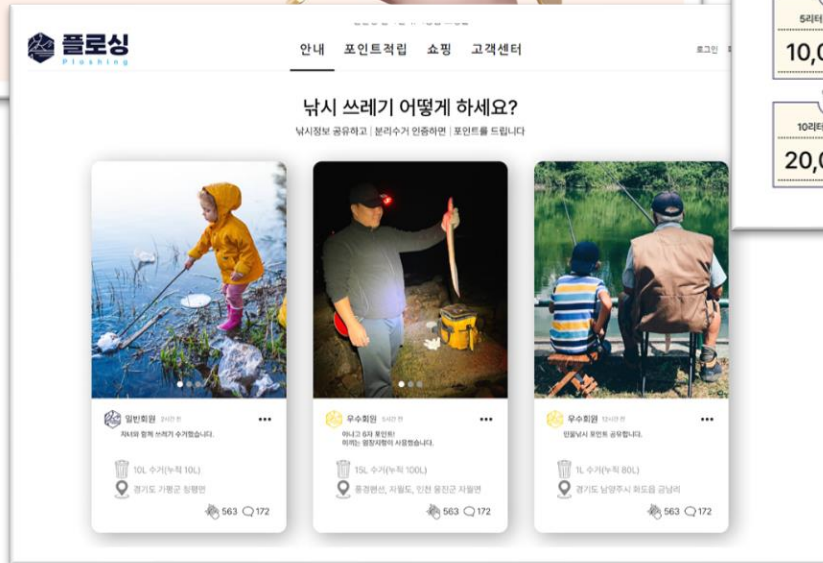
플로싱
Ploshing

안내 포인트적립 쇼핑 고객센터

로그인

5리터
10,0
10리터
20,0

낚시 쓰레기 어떻게 하세요?
낚시정보 공유하고 | 분리수거 인증하면 | 포인트를 드립니다

일반회원 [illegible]
자녀와 함께 쓰레기 수거했습니다.
10L 수거(누적 10L)
경기도 가평군 청평면
563 172

우수회원 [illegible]
아니고 6자 포인트!
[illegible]
15L 수거(누적 100L)
충청북도, 자월도, 인천 옹진군 자월면
563 172

우수회원 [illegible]
안골낚시 포인트 공유합니다.
1L 수거(누적 80L)
경기도 남양주시 화도읍 금남리
563 172